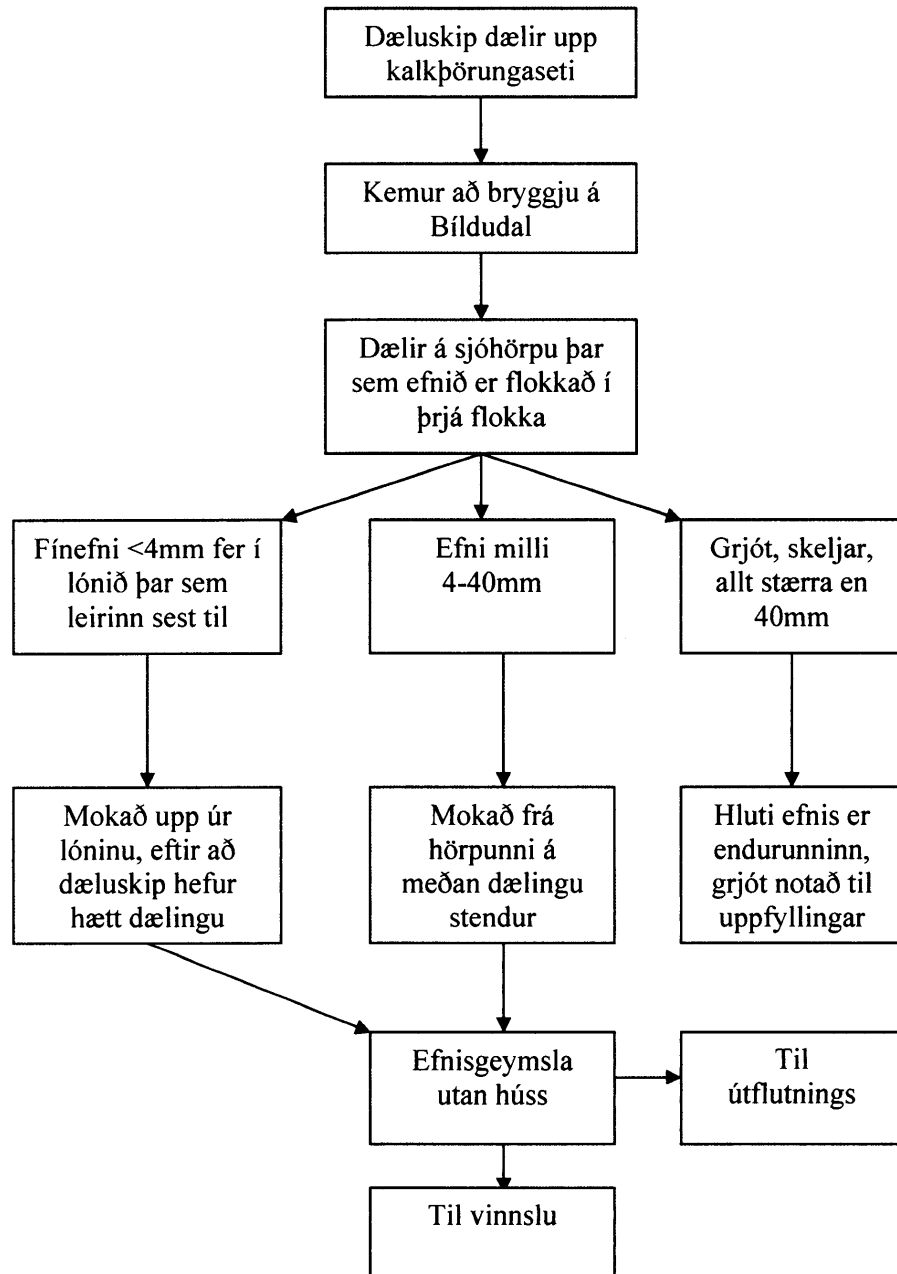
Dæluskip dælir upp kalkþörungaseti

Kemur að bryggju á Bíldudal

Dælir á sjóhörpu þar sem efnið er flokkað í þrjá flokka

Fínefni <4mm fer í lónið þar sem leirinn sest til

Efni milli 4-40mm

Grjót, skeljar, allt stærra en 40mm

Mokað upp úr lóninu, eftir að dæluskip hefur hætt dælingu

Mokað frá hörpunni á meðan dælingu stendur

Hluti efnis er endurunninn, grjót notað til uppfyllingar

Efnisgeymsla utan húss

Til útflutnings

Til vinnslu